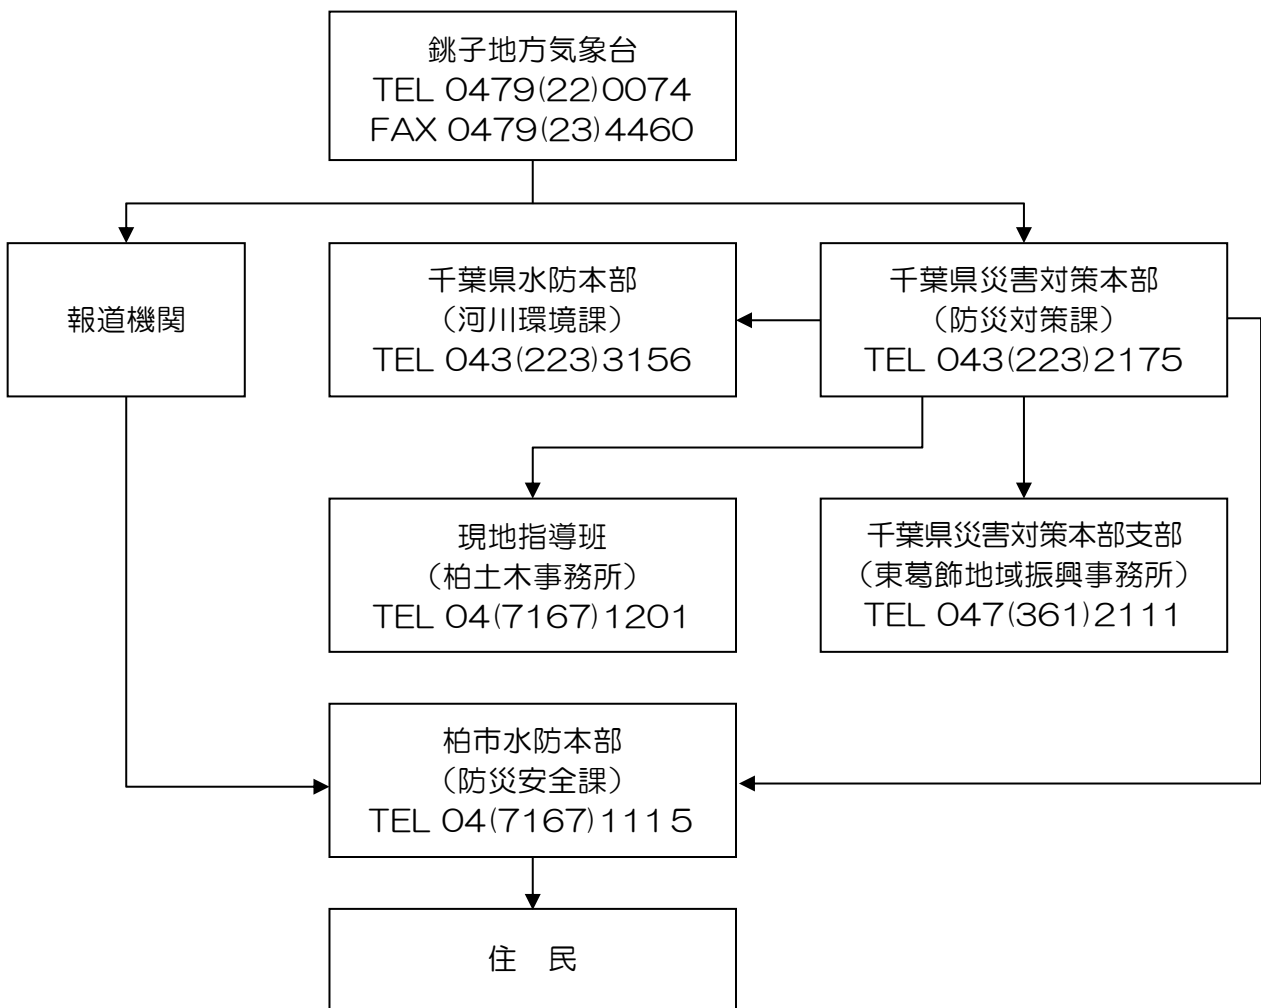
銚子地方気象台
TEL 0479(22)0074
FAX 0479(23)4460

報道機関

千葉県水防本部
（河川環境課）
TEL 043(223)3156

千葉県災害対策本部
（防災対策課）
TEL 043(223)2175

現地指導班
（柏土木事務所）
TEL 04(7167)1201

千葉県災害対策本部支部
（東葛飾地域振興事務所）
TEL 047(361)2111

柏市水防本部
（防災安全課）
TEL 04(7167)1115

住　民